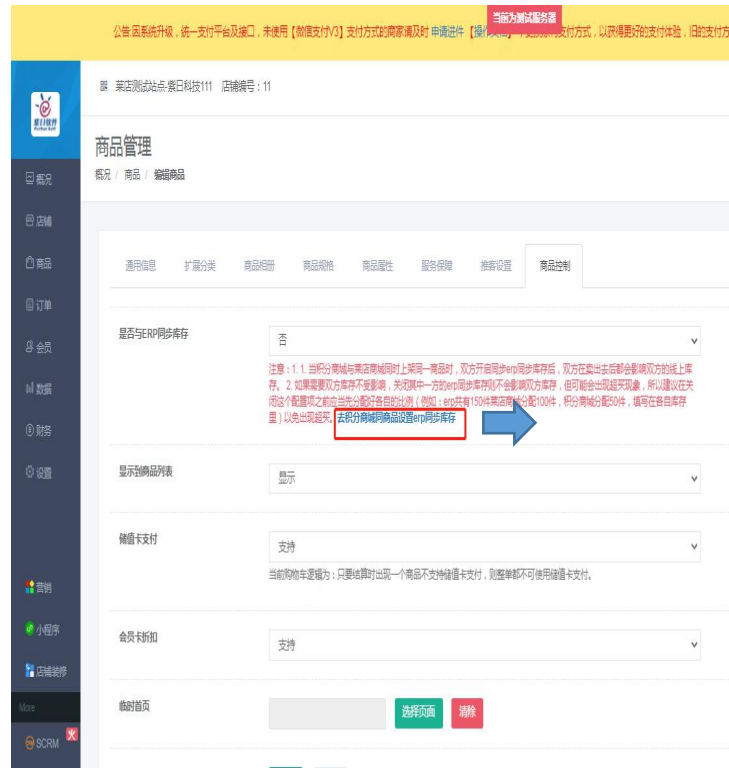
公告 因系统升级，统一支付平台及接口，未使用【微信支付V3】支付方式的商家请及时 申请进件【操作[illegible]】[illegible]支付方式，以获得更好的支付体验，旧的支付方

当前为测试服务器

莱店测试站点-紫日科技111 店铺编号：11

商品管理

概况 / 商品 / 编辑商品

概况

店铺

商品

订单

会员

数据

财务

设置

营销

小程序

店铺装修

More

SCRM

通用信息 扩展分类 商品相册 商品规格 商品属性 服务保障 推荐设置 商品控制

是否与ERP同步库存

否

注意：1. 1. 当积分商城与莱店商城同时上架同一商品时，双方开启同步erp同步库存后，双方在卖出去后都会影响双方的线上库存。2. 如果需要双方库存不受影响，关闭其中一方的erp同步库存则不会影响双方库存，但可能会出现超卖现象，所以建议在关闭这个配置项之前应当先分配好各自的比例（例如：erp共有150件莱店商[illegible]分配100件，积分商城分配50件，填写在各自库存里）以免出现超买。去积分商城同商品设置erp同步库存

显示到商品列表

显示

储值卡支付

支持

当前购物车逻辑为：只要结算时出现一个商品不支持储值卡支付，则整单都不可使用储值卡支付。

会员卡折扣

支持

临时首页

选择页面 清除